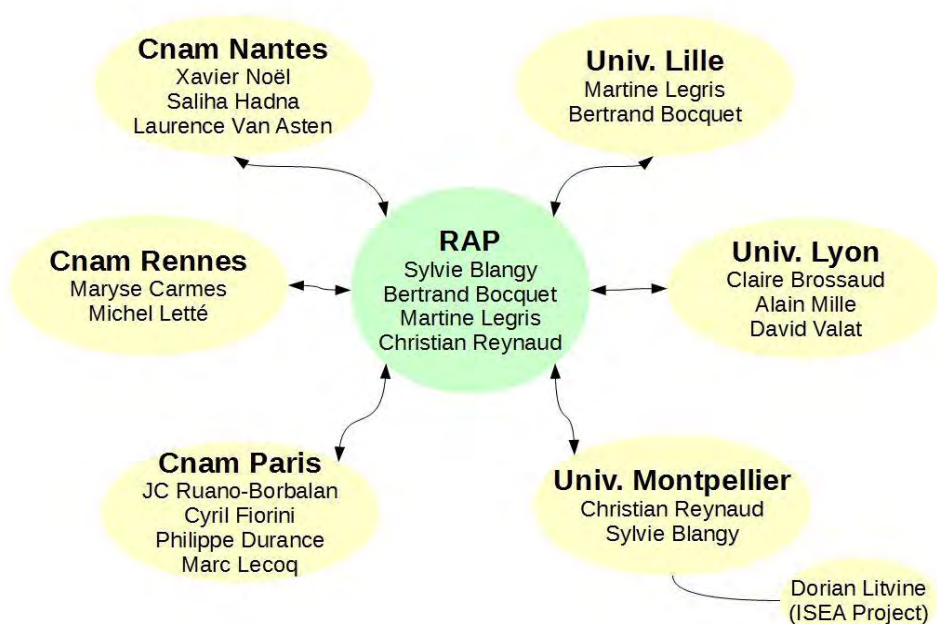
Cnam Nantes
Xavier Noël
Saliha Hadna
Laurence Van Asten

Univ. Lille
Martine Legris
Bertrand Bocquet

Cnam Rennes
Maryse Carmes
Michel Letté

RAP
Sylvie Blangy
Bertrand Bocquet
Martine Legris
Christian Reynaud

Univ. Lyon
Claire Brossaud
Alain Mille
David Valat

Cnam Paris
JC Ruano-Borbalan
Cyril Fiorini
Philippe Durance
Marc Lecoq

Univ. Montpellier
Christian Reynaud
Sylvie Blangy

Dorian Litvine
(ISEA Project)